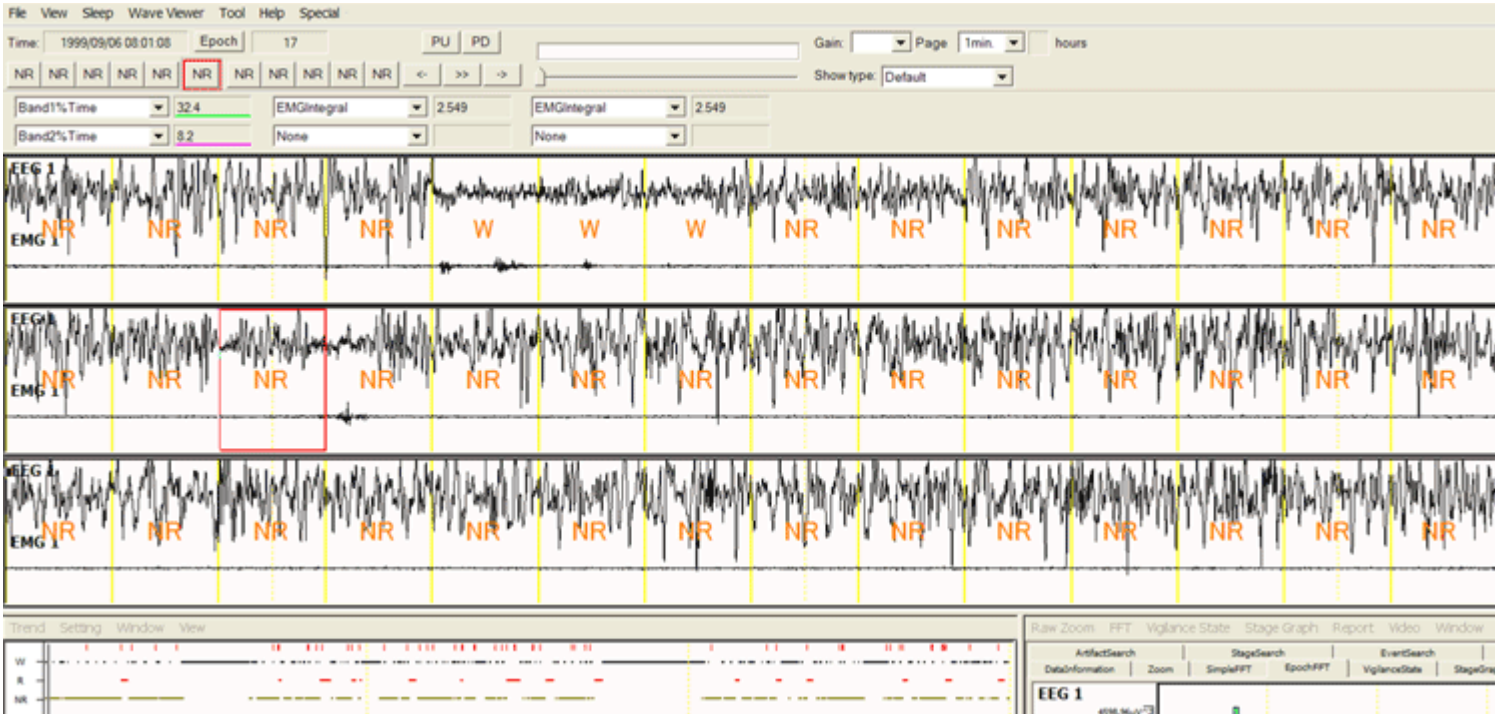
File View Sleep Wave Viewer Tool Help Special

Time: 1999/09/06 08:01:08 Epoch 17 PU PD Gain: Page 1min. hours

NR NR NR NR NR NR NR NR NR NR NR <- >> -> Show type: Default

Band1%Time 32.4 EMGIntegral 2.549 EMGIntegral 2.549

Band2%Time 8.2 None None

EEG 1
EMG 1
NR NR NR NR W W W NR NR NR NR NR NR NR

EEG 1
EMG 1
NR NR NR NR NR NR NR NR NR NR NR NR NR NR

EEG 1
EMG 1
NR NR NR NR NR NR NR NR NR NR NR NR NR NR

Trend Setting Window View

W
R
NR

Raw Zoom FFT Vigilance State Stage Graph Report Video Window

ArtifactSearch StageSearch EventSearch
DataInformation Zoom SimpleFFT EpochFFT VigilanceState StageGra

EEG 1
4598.96 uV